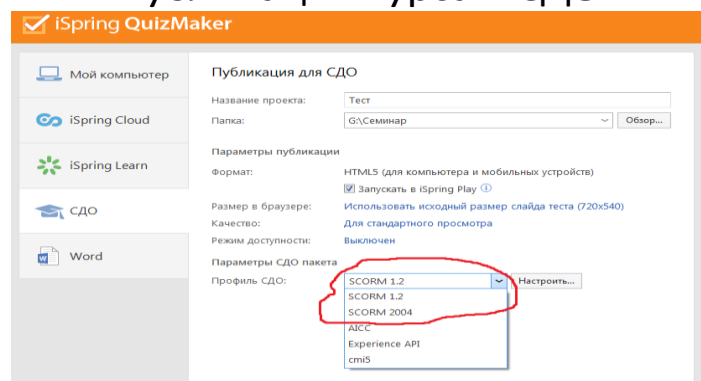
iSpring QuizMaker

Мой компьютер
iSpring Cloud
iSpring Learn
СДО
Word

Публикация для СДО

Название проекта: Тест
Папка: G:\Семинар Обзор...

Параметры публикации

Формат: HTML5 (для компьютера и мобильных устройств)
Запускать в iSpring Play
Размер в браузере: Использовать исходный размер слайда теста (720x540)
Качество: Для стандартного просмотра
Режим доступности: Выключен

Параметры СДО пакета

Профиль СДО: SCORM 1.2 Настроить...
SCORM 1.2
SCORM 2004
AICC
Experience API
cmi5